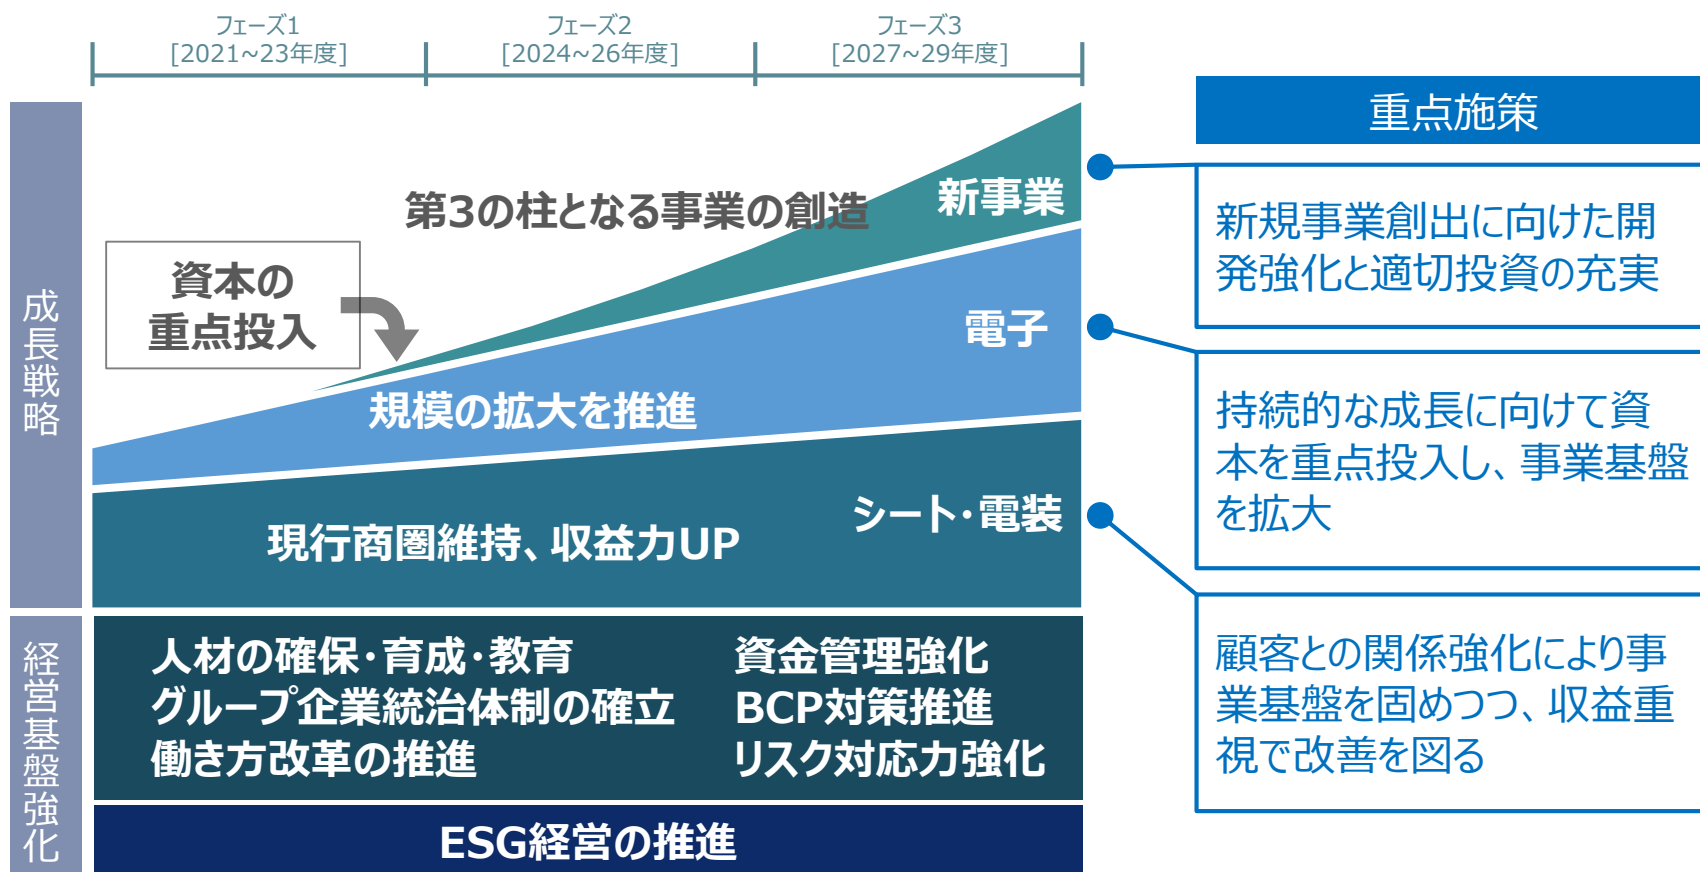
フェーズ1
[2021~23年度]

フェーズ2
[2024~26年度]

フェーズ3
[2027~29年度]

成長戦略

第3の柱となる事業の創造

新事業

資本の
重点投入

電子

規模の拡大を推進

シート・電装

現行商圏維持、収益力UP

経営基盤強化

人材の確保・育成・教育
グループ企業統治体制の確立
働き方改革の推進

資金管理強化
BCP対策推進
リスク対応力強化

ESG経営の推進

重点施策

新規事業創出に向けた開発強化と適切投資の充実

持続的な成長に向けて資本を重点投入し、事業基盤を拡大

顧客との関係強化により事業基盤を固めつつ、収益重視で改善を図る